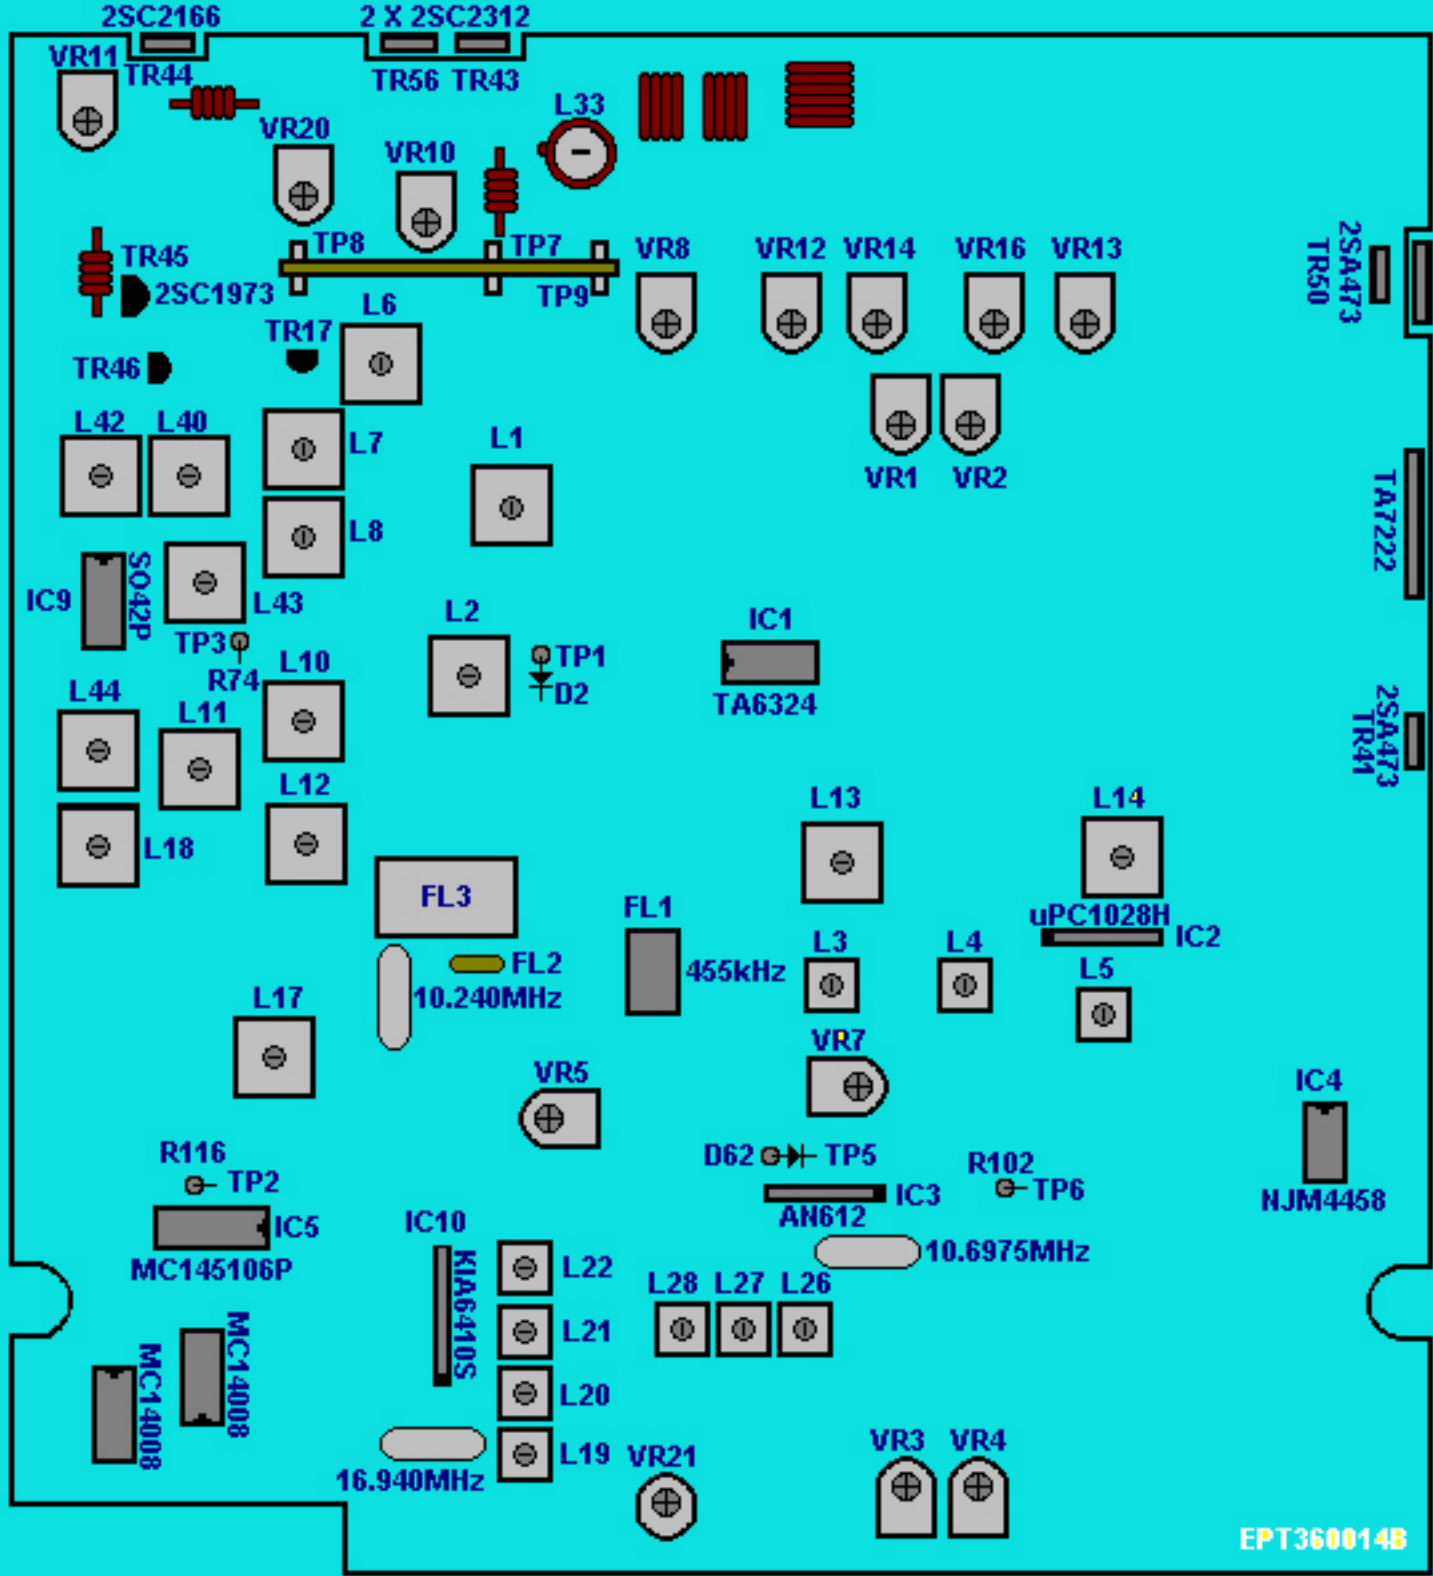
2SC2166
2 X 2SC2312
VR11
TR44
TR56 TR43
L33
VR20
VR10
TR45
2SC1973
TP8
TP7
TP9
VR8
VR12 VR14
VR16 VR13
2SA473
TR50
L6
TR17
TR46
VR1 VR2
L42 L40
L7
L1
L8
TA7222
IC9
SO42P
L43
TP3
R74
L2
TP1
D2
IC1
TA6324
L44
L10
L11
2SA473
TR41
L12
L18
L13
L14
FL3
FL1
uPC1028H
IC2
L3
L4
L5
FL2
10.240MHz
455kHz
L17
VR7
VR5
IC4
R116
TP2
D62
TP5
R102
TP6
IC3
NJM4458
IC5
AN612
MC145106P
IC10
KIA6410S
L22
10.6975MHz
L21
L28 L27 L26
MC14008
MC14008
L20
L19
VR21
VR3 VR4
16.940MHz
EPT360014B